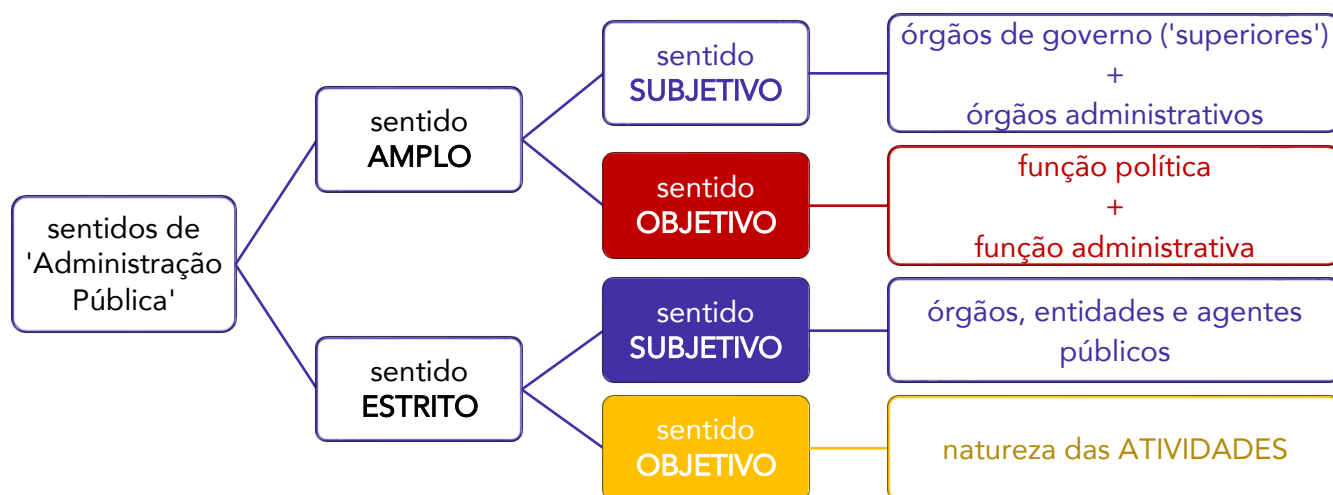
sentidos de 'Administração Pública'

sentido AMPLO

sentido SUBJETIVO

órgãos de governo ('superiores')
+
órgãos administrativos

sentido OBJETIVO

função política
+
função administrativa

sentido ESTRITO

sentido SUBJETIVO

órgãos, entidades e agentes públicos

sentido OBJETIVO

natureza das ATIVIDADES